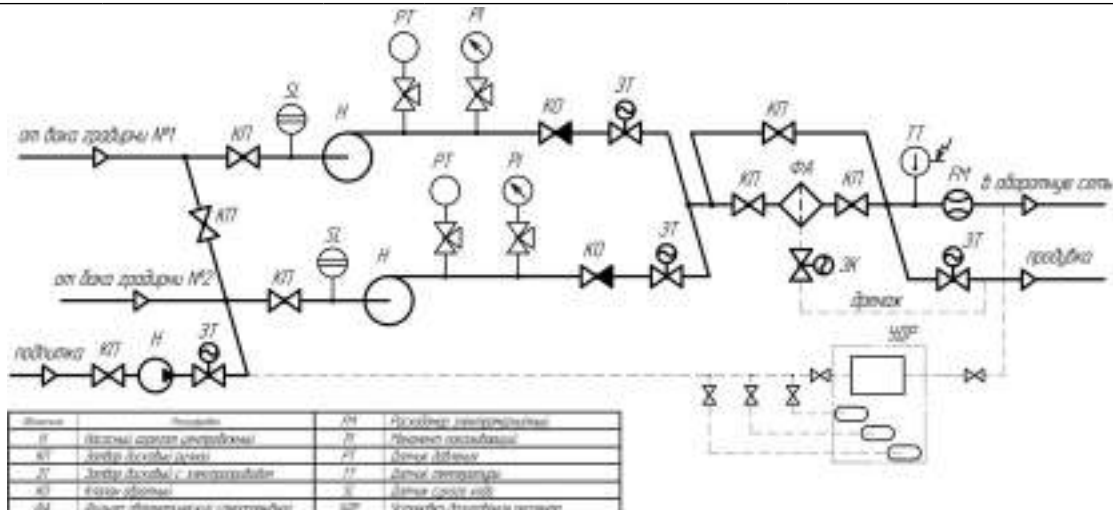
PT
PI
SL
H
от бака градирни №1
КП
КО
ЭТ
КП
ТТ
ФА
КП
КП
FM
в оборотную сеть
КП
PT
PI
ЭТ
SL
ЭК
ЭТ
H
от бака градирни №2
КП
КО
продувка
дренаж
УДР
подпитка
КП
H
ЭТ

| Обозначение | Расшифровка | FM | Расходомер электромагнитный |
|---|---|---|---|
| Н | Насосный агрегат центробежный | PI | Манометр показывающий |
| КП | Затвор дисковый ручной | PT | Датчик давления |
| ЭТ | Затвор дисковый с электроприводом | ТТ | Датчик температуры |
| КО | Клапан обратный | SL | Датчик уровня воды |
| ФА | Фильтр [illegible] | УДР | Установка дозирования реагентов |